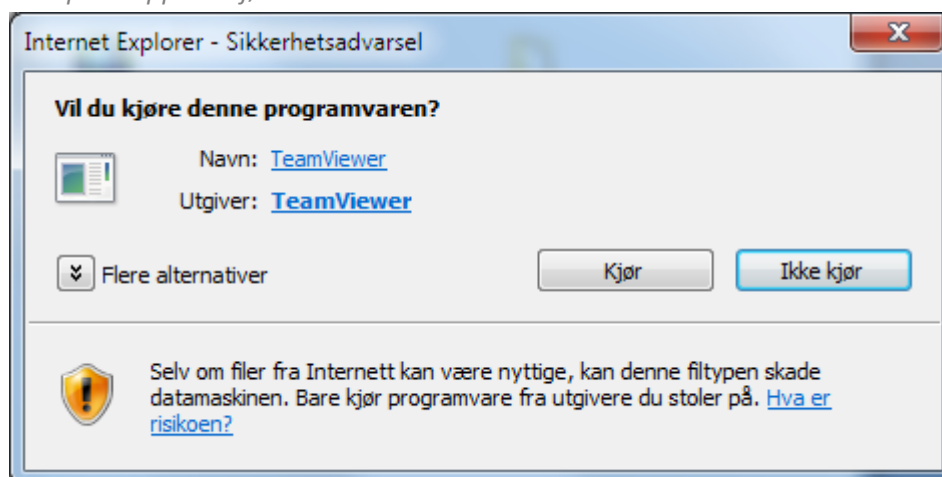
Internet Explorer - Sikkerhetsadvarsel

Vil du kjøre denne programvaren?

Navn: TeamViewer

Utgiver: TeamViewer

Flere alternativer

Kjør

Ikke kjør

Selv om filer fra Internett kan være nyttige, kan denne filtypen skade datamaskinen. Bare kjør programvare fra utgivere du stoler på. Hva er risikoen?